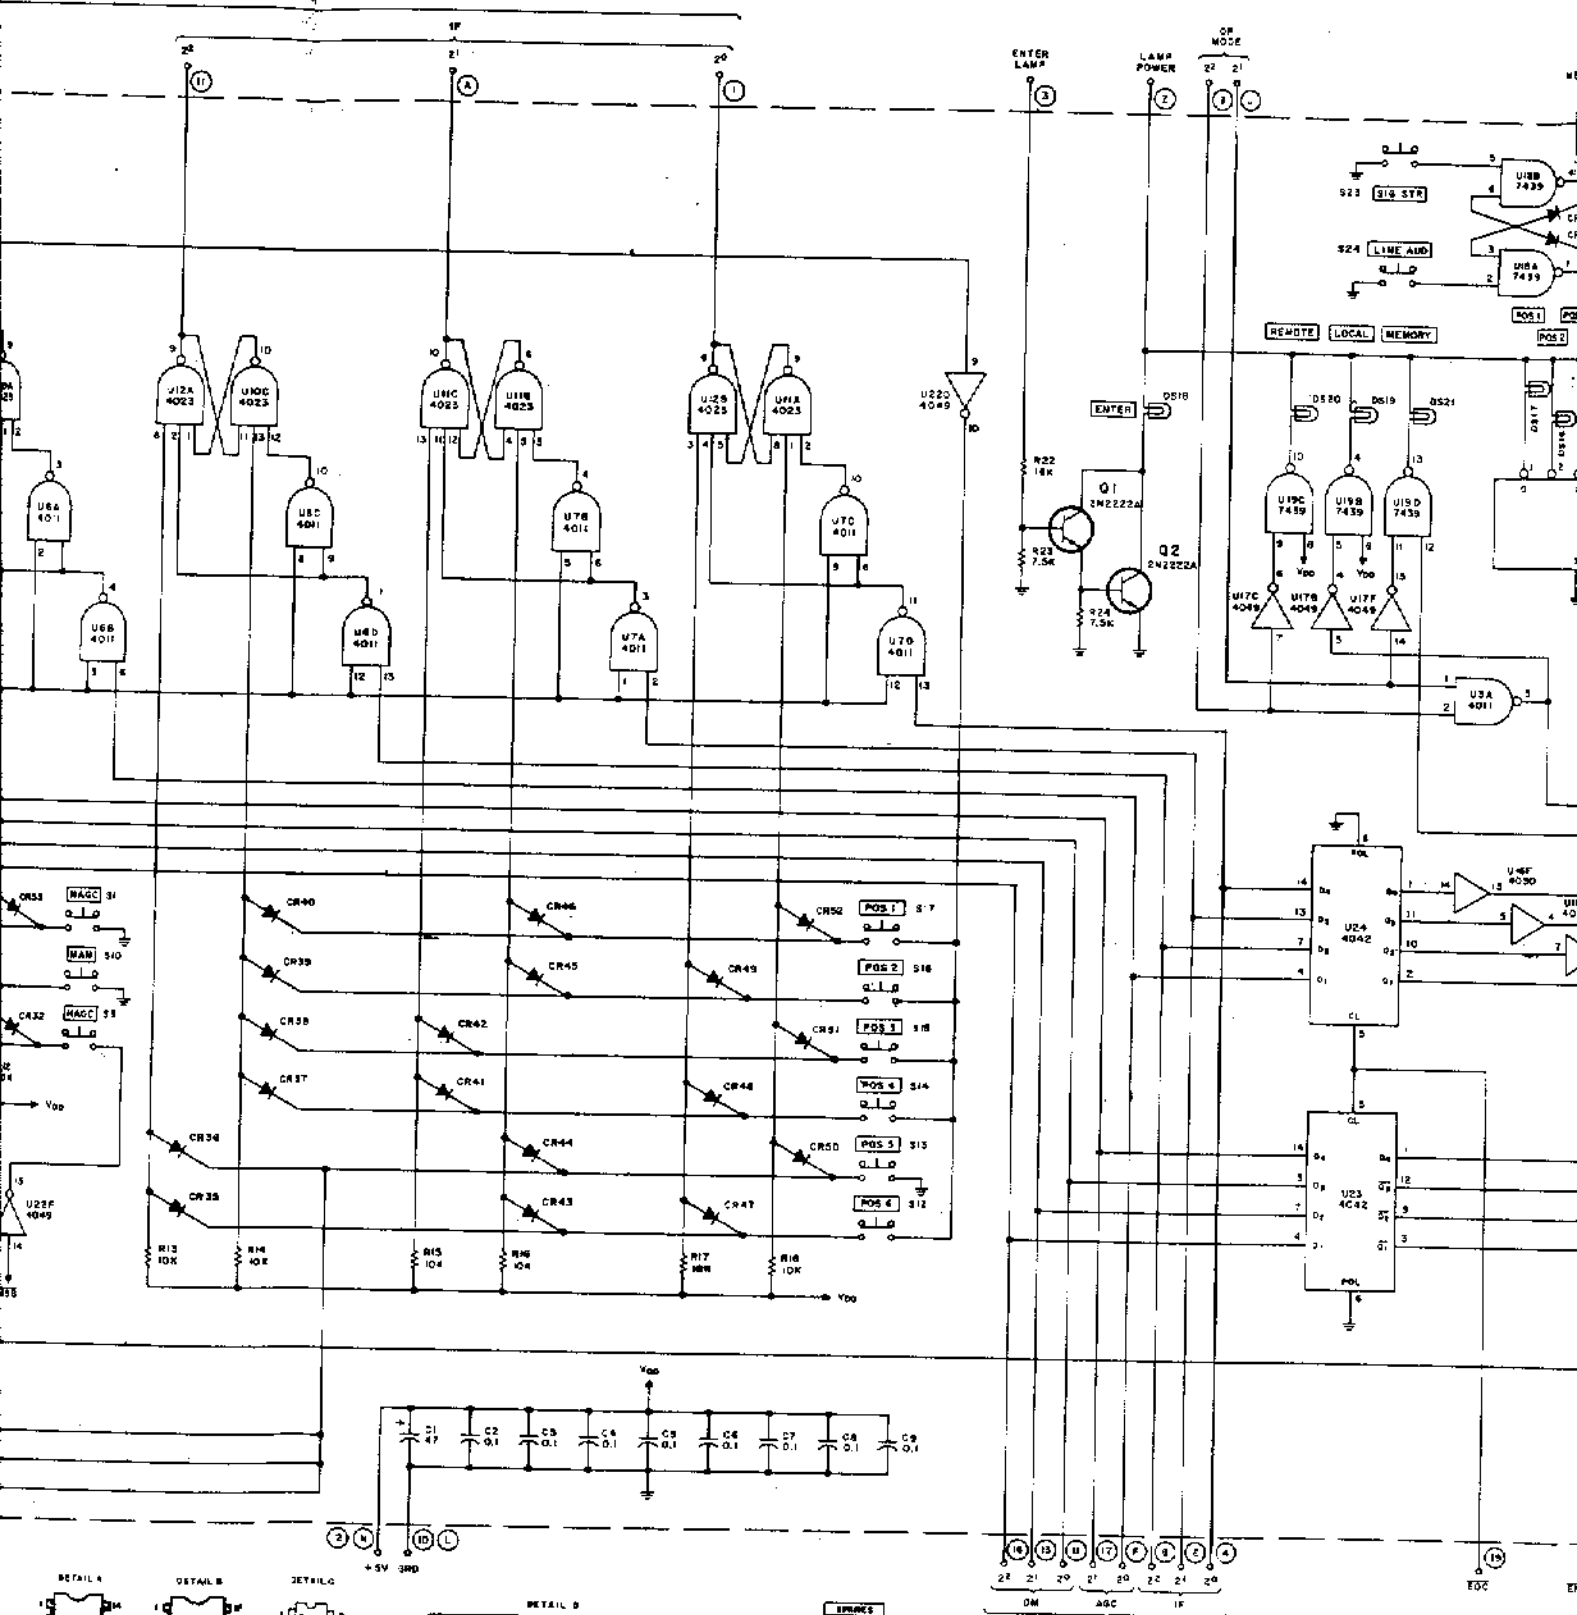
IF
$2^2$ $2^1$ $2^0$
11 A 1
ENTER LAMP 3
LAMP POWER Z
OP MODE $2^2$ $2^1$
S23 SIG STR
U18B 7439
S24 LINE AUD
U18A 7439
REMOTE LOCAL MEMORY
POS 1 POS 2
U12A 4023
U10C 4023
U11C 4023
U11B 4023
U12B 4023
U11A 4023
U22D 4049
ENTER DS18
DS20 DS19 DS21
DS17 DS16
U8A 4011
U8C 4011
U7B 4011
U7C 4011
U6B 4011
U6D 4011
U7A 4011
U7D 4011
R22 18K
Q1 2N2222A
Q2 2N2222A
R23 7.5K
R24 7.5K
U19C 7439
U19B 7439
U19D 7439
U17C 4049
U17B 4049
U17F 4049
U3A 4011
VDD
CR53 MAGC S1
MAN S10
CR32 MAGC S3
VDD
U22F 4049
CR40 CR39 CR38 CR37 CR36 CR35
CR42 CR41
CR46 CR45 CR44 CR43
CR49 CR48 CR47
CR52 CR51 CR50
POS 1 S17
POS 2 S16
POS 3 S15
POS 4 S14
POS 5 S13
POS 6 S12
R13 10K R14 10K R15 10K R16 10K R17 10K R18 10K
VDD
POL
U24 4042
CL
U16F 4050
U23 4C42
POL
VDD
C1 47 C2 0.1 C3 0.1 C4 0.1 C5 0.1 C6 0.1 C7 0.1 C8 0.1 C9 0.1
2 N 10 L
+5V GND
16 13 11 17 F 9 Z 4
$2^2$ $2^1$ $2^0$ $2^1$ $2^0$ $2^2$ $2^1$ $2^0$
DM AGC IF
19
EOC
DETAIL A DETAIL B DETAIL C DETAIL D
SPARES